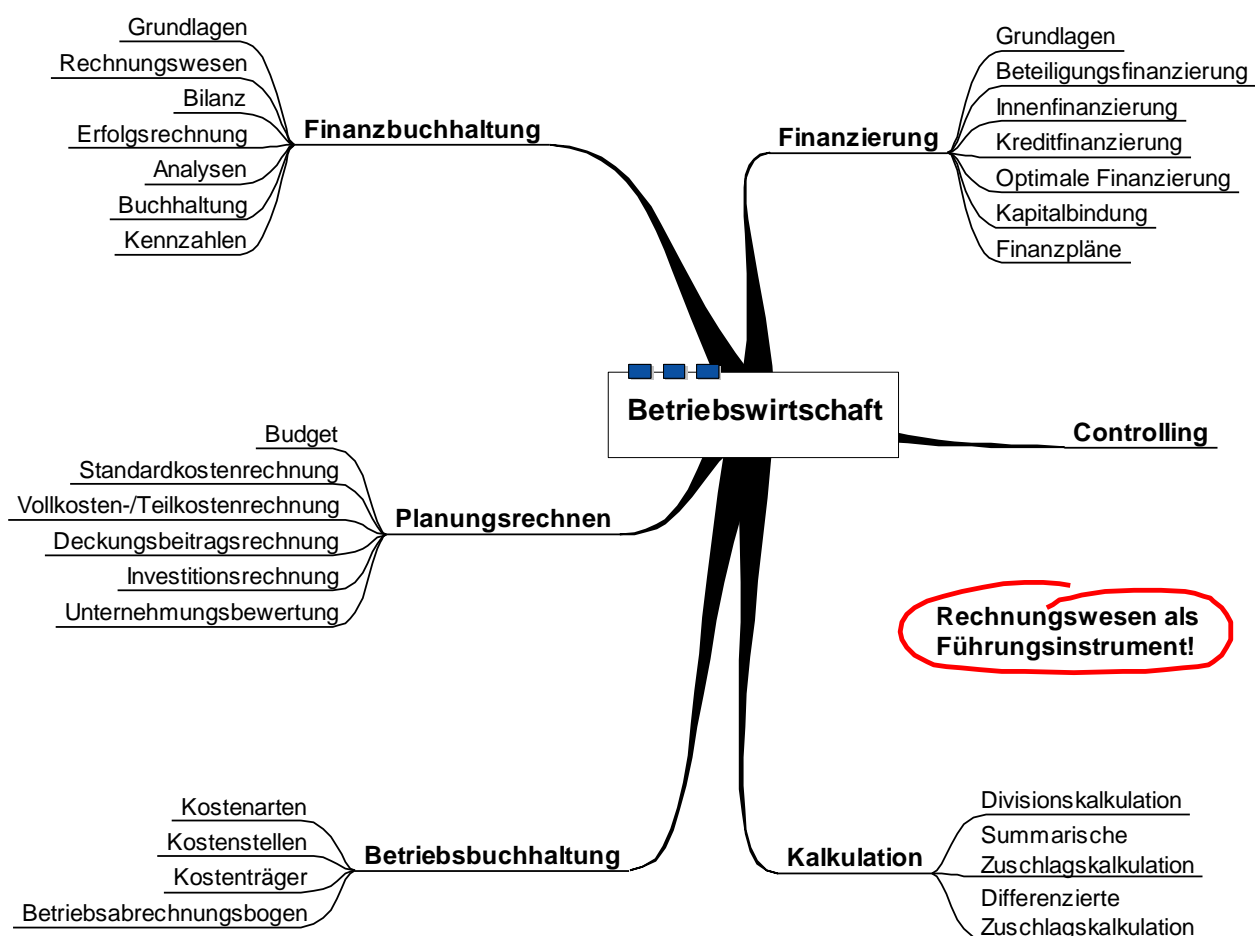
Grundlagen
Rechnungswesen
Bilanz
Erfolgsrechnung
Analysen
Buchhaltung
Kennzahlen
Finanzbuchhaltung

Finanzierung
Grundlagen
Beteiligungsfinanzierung
Innenfinanzierung
Kreditfinanzierung
Optimale Finanzierung
Kapitalbindung
Finanzpläne

Betriebswirtschaft

Controlling

Budget
Standardkostenrechnung
Vollkosten-/Teilkostenrechnung
Deckungsbeitragsrechnung
Investitionsrechnung
Unternehmungsbewertung
Planungsrechnen

Rechnungswesen als Führungsinstrument!

Kostenarten
Kostenstellen
Kostenträger
Betriebsabrechnungsbogen
Betriebsbuchhaltung

Kalkulation
Divisionskalkulation
Summarische Zuschlagskalkulation
Differenzierte Zuschlagskalkulation